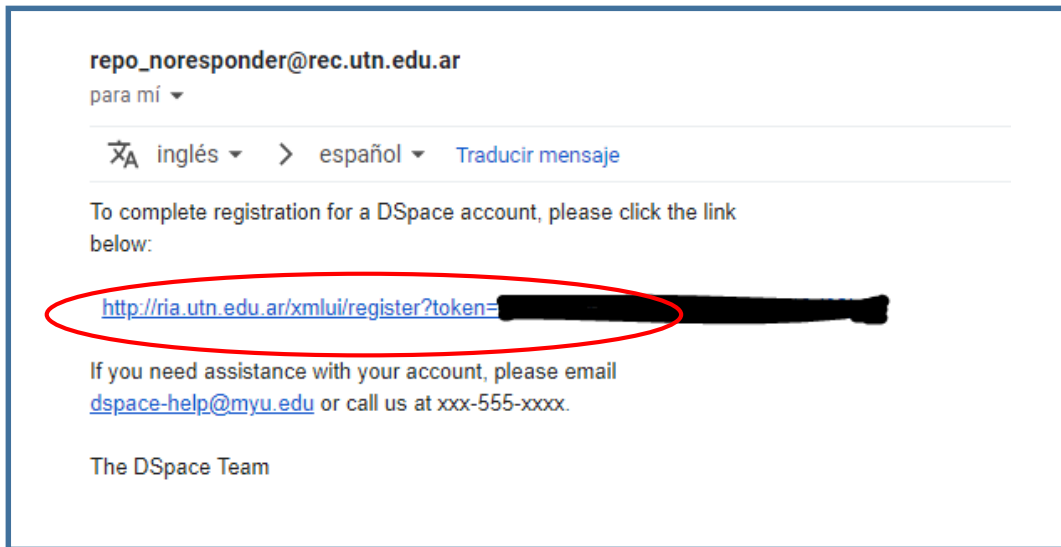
repo_noresponder@rec.utn.edu.ar
para mí

inglés > español Traducir mensaje

To complete registration for a DSpace account, please click the link below:

http://ria.utn.edu.ar/xmlui/register?token=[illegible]

If you need assistance with your account, please email dspace-help@myu.edu or call us at xxx-555-xxxx.

The DSpace Team